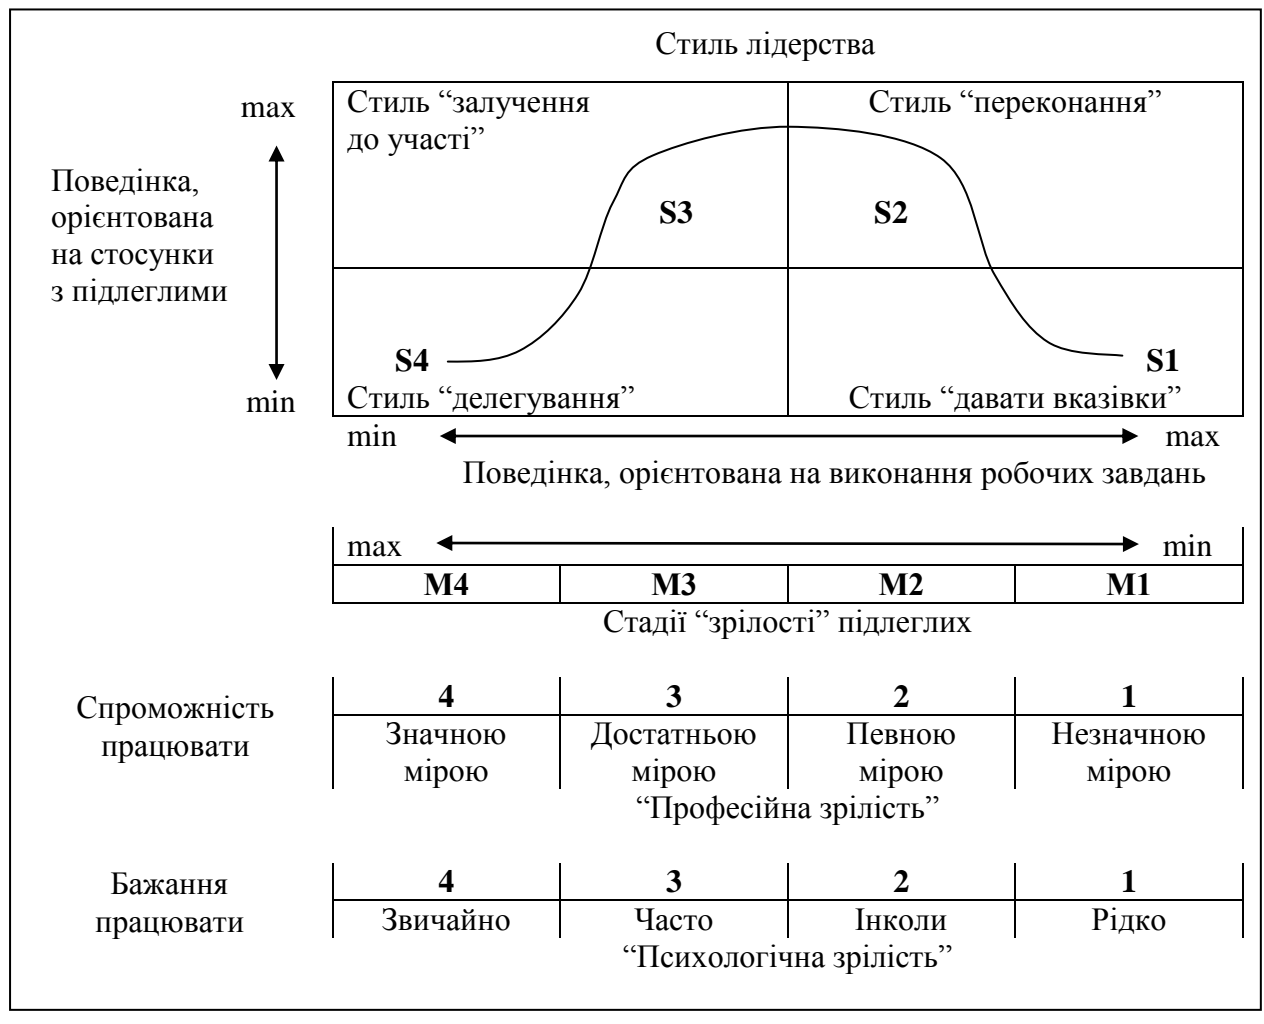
Стиль лідерства

max

Поведінка, орієнтована на стосунки з підлеглими

min

Стиль "залучення до участі"

Стиль "переконання"

S3

S2

S4

S1

Стиль "делегування"

Стиль "давати вказівки"

min max

Поведінка, орієнтована на виконання робочих завдань

max min

| M4 | M3 | M2 | M1 |
|---|---|---|---|

Стадії "зрілості" підлеглих

Спроможність працювати

| 4 | 3 | 2 | 1 |
|---|---|---|---|
| Значною мірою | Достатньою мірою | Певною мірою | Незначною мірою |

"Професійна зрілість"

Бажання працювати

| 4 | 3 | 2 | 1 |
|---|---|---|---|
| Звичайно | Часто | Інколи | Рідко |

"Психологічна зрілість"